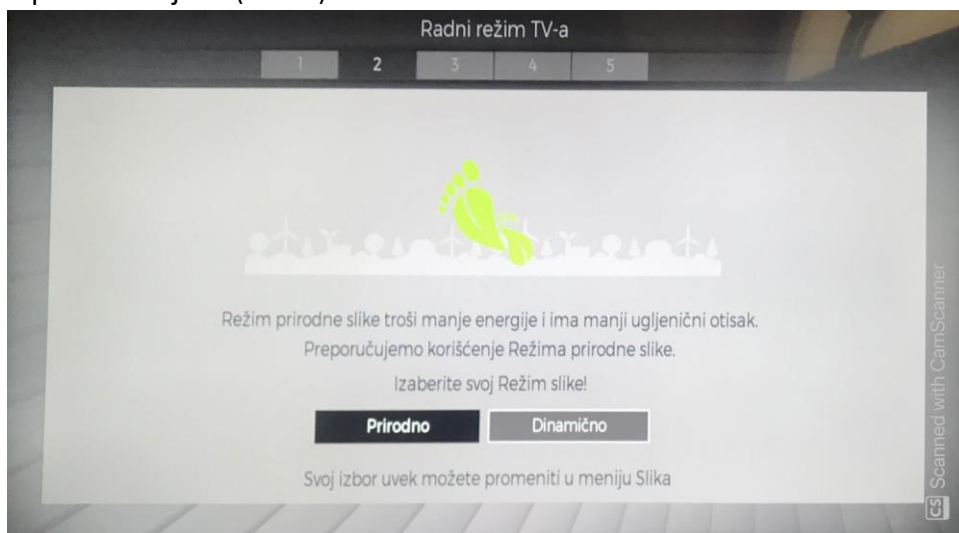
Radni režim TV-a

1 2 3 4 5

Režim prirodne slike troši manje energije i ima manji ugljenični otisak.
Preporučujemo korišćenje Režima prirodne slike.

Izaberite svoj Režim slike!

Prirodno

Dinamično

Svoj izbor uvek možete promeniti u meniju Slika

CS Scanned with CamScanner